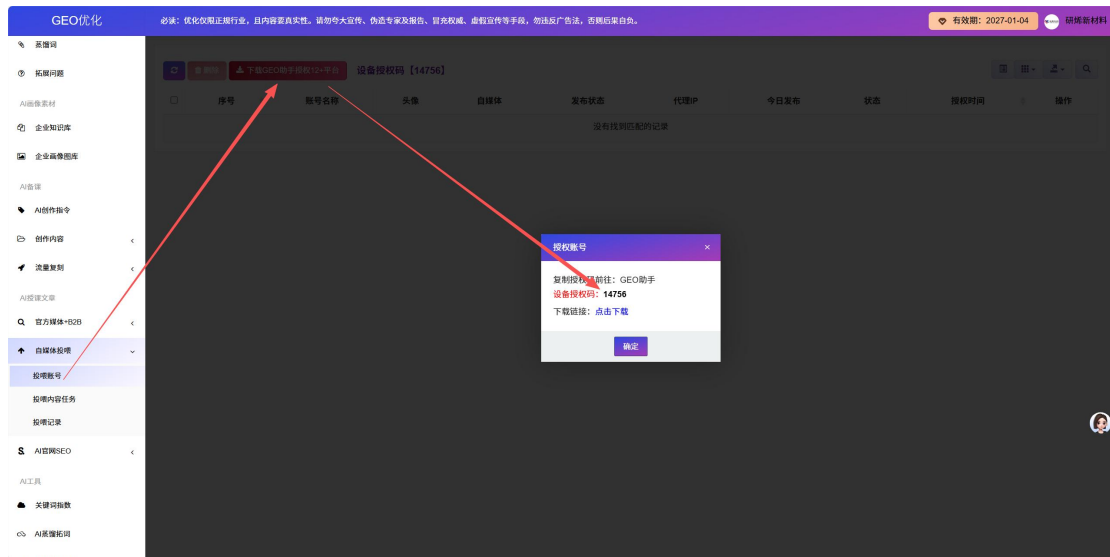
GEO优化

必读：优化仅限正规行业，且内容要真实性。请勿夸大宣传、伪造专家及报告、冒充权威、虚假宣传等手段，勿违反广告法，否则后果自负。

有效期：2027-01-04

研烯新材料

蒸馏词

拓展问题

AI画像素材

企业知识库

企业画像图库

AI备课

AI创作指令

创作内容

流量复刻

AI授课文章

官方媒体+B2B

自媒体投喂

投喂账号

投喂内容任务

投喂记录

AI官网SEO

AI工具

关键词指数

AI蒸馏拓词

删除

下载GEO助手授权12+平台

设备授权码【14756】

| 序号 | 账号名称 | 头像 | 自媒体 | 发布状态 | 代理IP | 今日发布 | 状态 | 授权时间 | 操作 |
|---|---|---|---|---|---|---|---|---|---|
| 没有找到匹配的记录 | | | | | | | | | |

授权账号

×

复制授权码前往：GEO助手

设备授权码：14756

下载链接：点击下载

确定